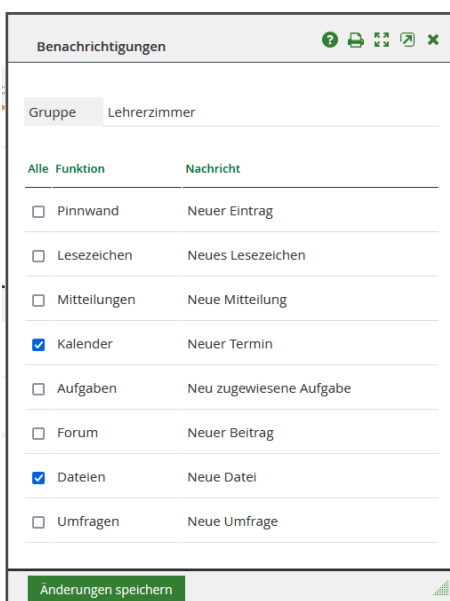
Benachrichtigungen

Gruppe Lehrerzimmer

| Alle | Funktion | Nachricht |
|---|---|---|
| ☐ | Pinnwand | Neuer Eintrag |
| ☐ | Lesezeichen | Neues Lesezeichen |
| ☐ | Mitteilungen | Neue Mitteilung |
| ☑ | Kalender | Neuer Termin |
| ☐ | Aufgaben | Neu zugewiesene Aufgabe |
| ☐ | Forum | Neuer Beitrag |
| ☑ | Dateien | Neue Datei |
| ☐ | Umfragen | Neue Umfrage |

Änderungen speichern